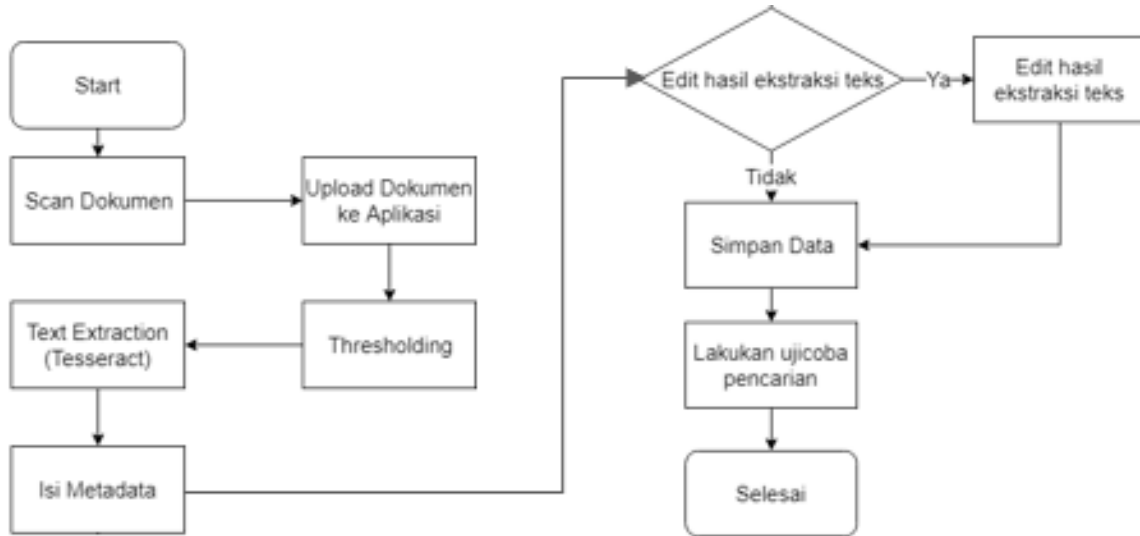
Start

Scan Dokumen

Upload Dokumen ke Aplikasi

Thresholding

Text Extraction (Tesseract)

Isi Metadata

Edit hasil ekstraksi teks

Ya

Edit hasil ekstraksi teks

Tidak

Simpan Data

Lakukan ujicoba pencarian

Selesai